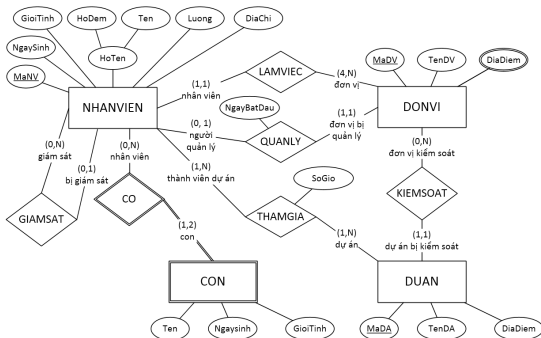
GioiTinh
HoDem
Ten
Luong
DiaChi
NgaySinh
HoTen
MaNV
NHANVIEN
(1,1)
nhân viên
LAMVIEC
(4,N)
đơn vị
MaDV
TenDV
DiaDiem
DONVI
NgayBatDau
(0, 1)
người quản lý
QUANLY
(1,1)
đơn vị bị quản lý
(0,N)
giám sát
(0,1)
bị giám sát
(0,N)
nhân viên
(1,N)
thành viên dự án
(0,N)
đơn vị kiểm soát
GIAMSAT
CO
(1,2)
con
SoGio
THAMGIA
KIEMSOAT
(1,N)
dự án
(1,1)
dự án bị kiểm soát
CON
DUAN
Ten
Ngaysinh
GioiTinh
MaDA
TenDA
DiaDiem